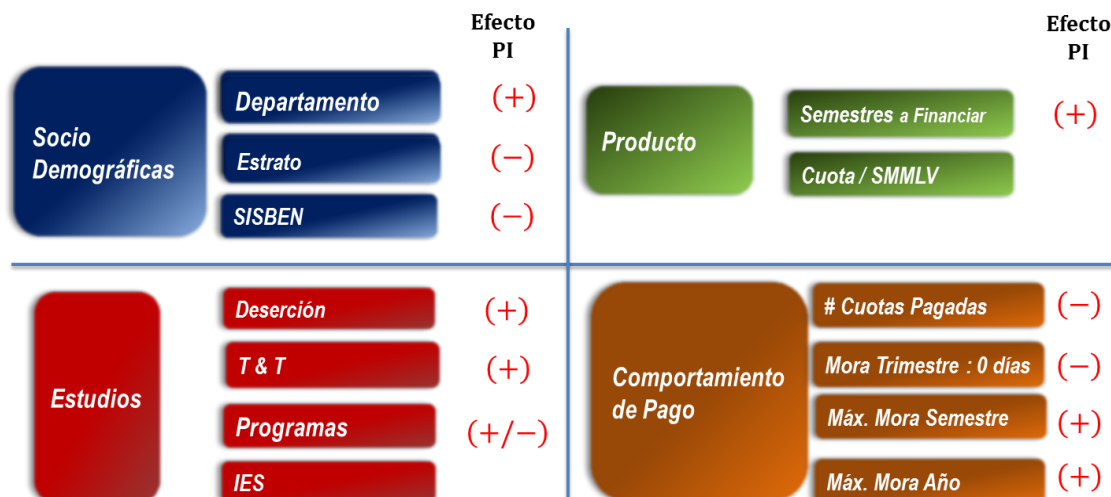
Efecto PI

Socio Demográficas

Departamento (+)

Estrato (−)

SISBEN (−)

Efecto PI

Producto

Semestres a Financiar (+)

Cuota / SMMLV

Estudios

Deserción (+)

T & T (+)

Programas (+/−)

IES

Comportamiento de Pago

# Cuotas Pagadas (−)

Mora Trimestre : 0 días (−)

Máx. Mora Semestre (+)

Máx. Mora Año (+)